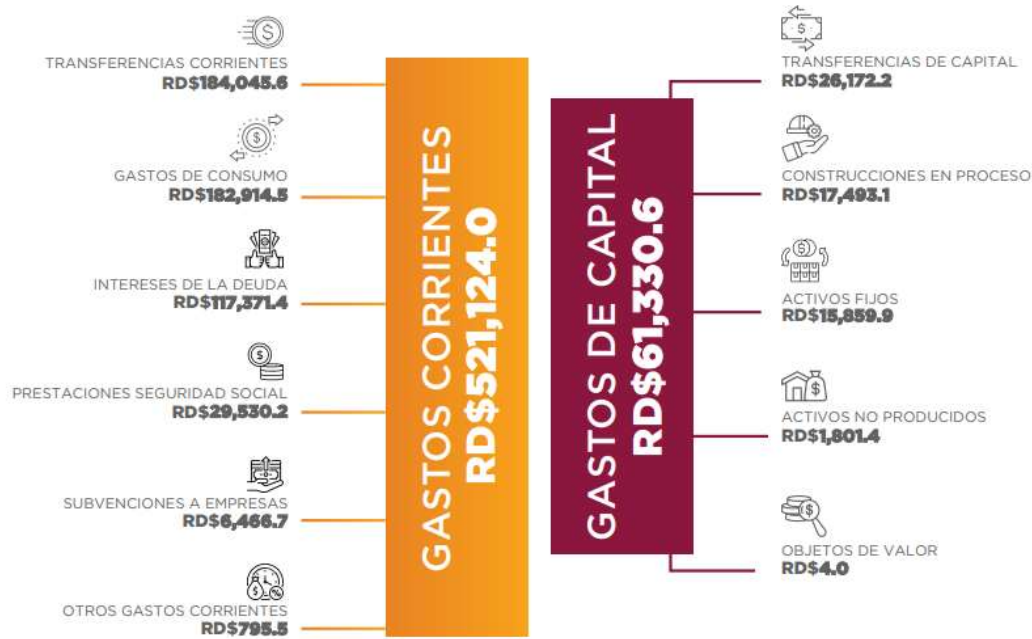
TRANSFERENCIAS CORRIENTES
RD$184,045.6

GASTOS DE CONSUMO
RD$182,914.5

INTERESES DE LA DEUDA
RD$117,371.4

PRESTACIONES SEGURIDAD SOCIAL
RD$29,530.2

SUBVENCIONES A EMPRESAS
RD$6,466.7

OTROS GASTOS CORRIENTES
RD$795.5

GASTOS CORRIENTES
RD$521,124.0

GASTOS DE CAPITAL
RD$61,330.6

TRANSFERENCIAS DE CAPITAL
RD$26,172.2

CONSTRUCCIONES EN PROCESO
RD$17,493.1

ACTIVOS FIJOS
RD$15,859.9

ACTIVOS NO PRODUCIDOS
RD$1,801.4

OBJETOS DE VALOR
RD$4.0